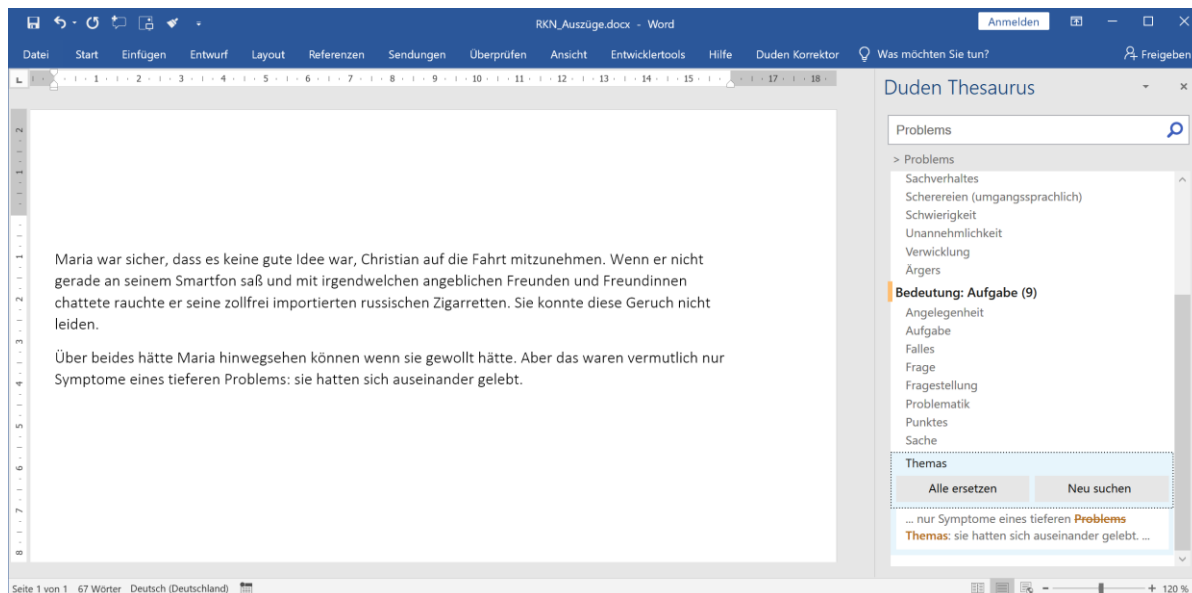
RKN_Auszüge.docx - Word

Anmelden

Datei Start Einfügen Entwurf Layout Referenzen Sendungen Überprüfen Ansicht Entwicklertools Hilfe Duden Korrektor Was möchten Sie tun? Freigeben

Maria war sicher, dass es keine gute Idee war, Christian auf die Fahrt mitzunehmen. Wenn er nicht gerade an seinem Smartfon saß und mit irgendwelchen angeblichen Freunden und Freundinnen chattete rauchte er seine zollfrei importierten russischen Zigarretten. Sie konnte diese Geruch nicht leiden.

Über beides hätte Maria hinwegsehen können wenn sie gewollt hätte. Aber das waren vermutlich nur Symptome eines tieferen Problems: sie hatten sich auseinander gelebt.

Duden Thesaurus

Problems

> Problems
Sachverhaltes
Scherereien (umgangssprachlich)
Schwierigkeit
Unannehmlichkeit
Verwicklung
Ärgers

Bedeutung: Aufgabe (9)
Angelegenheit
Aufgabe
Falles
Frage
Fragestellung
Problematik
Punktes
Sache

Themas

Alle ersetzen Neu suchen

... nur Symptome eines tieferen Problems Themas: sie hatten sich auseinander gelebt. ...

Seite 1 von 1 67 Wörter Deutsch (Deutschland) 120 %